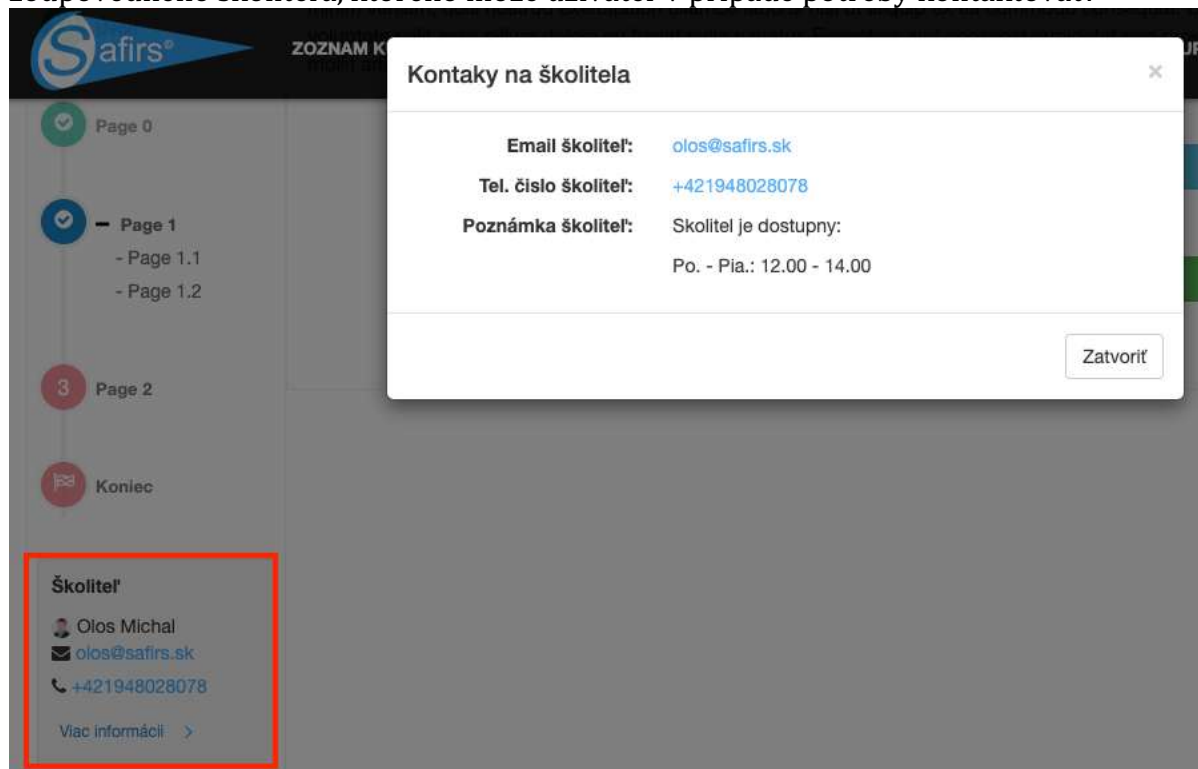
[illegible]

afirs®

ZOZNAM K

Kontaky na školitela

×

Page 0

Page 1
- Page 1.1
- Page 1.2

Page 2

Koniec

| | |
|---|---|
| Email školiteľ: | olos@safirs.sk |
| Tel. čislo školiteľ: | +421948028078 |
| Poznámka školiteľ: | Skolitel je dostupny: |
| | Po. - Pia.: 12.00 - 14.00 |

Zatvoriť

Školiteľ

Olos Michal
olos@safirs.sk
+421948028078

Viac informácií >